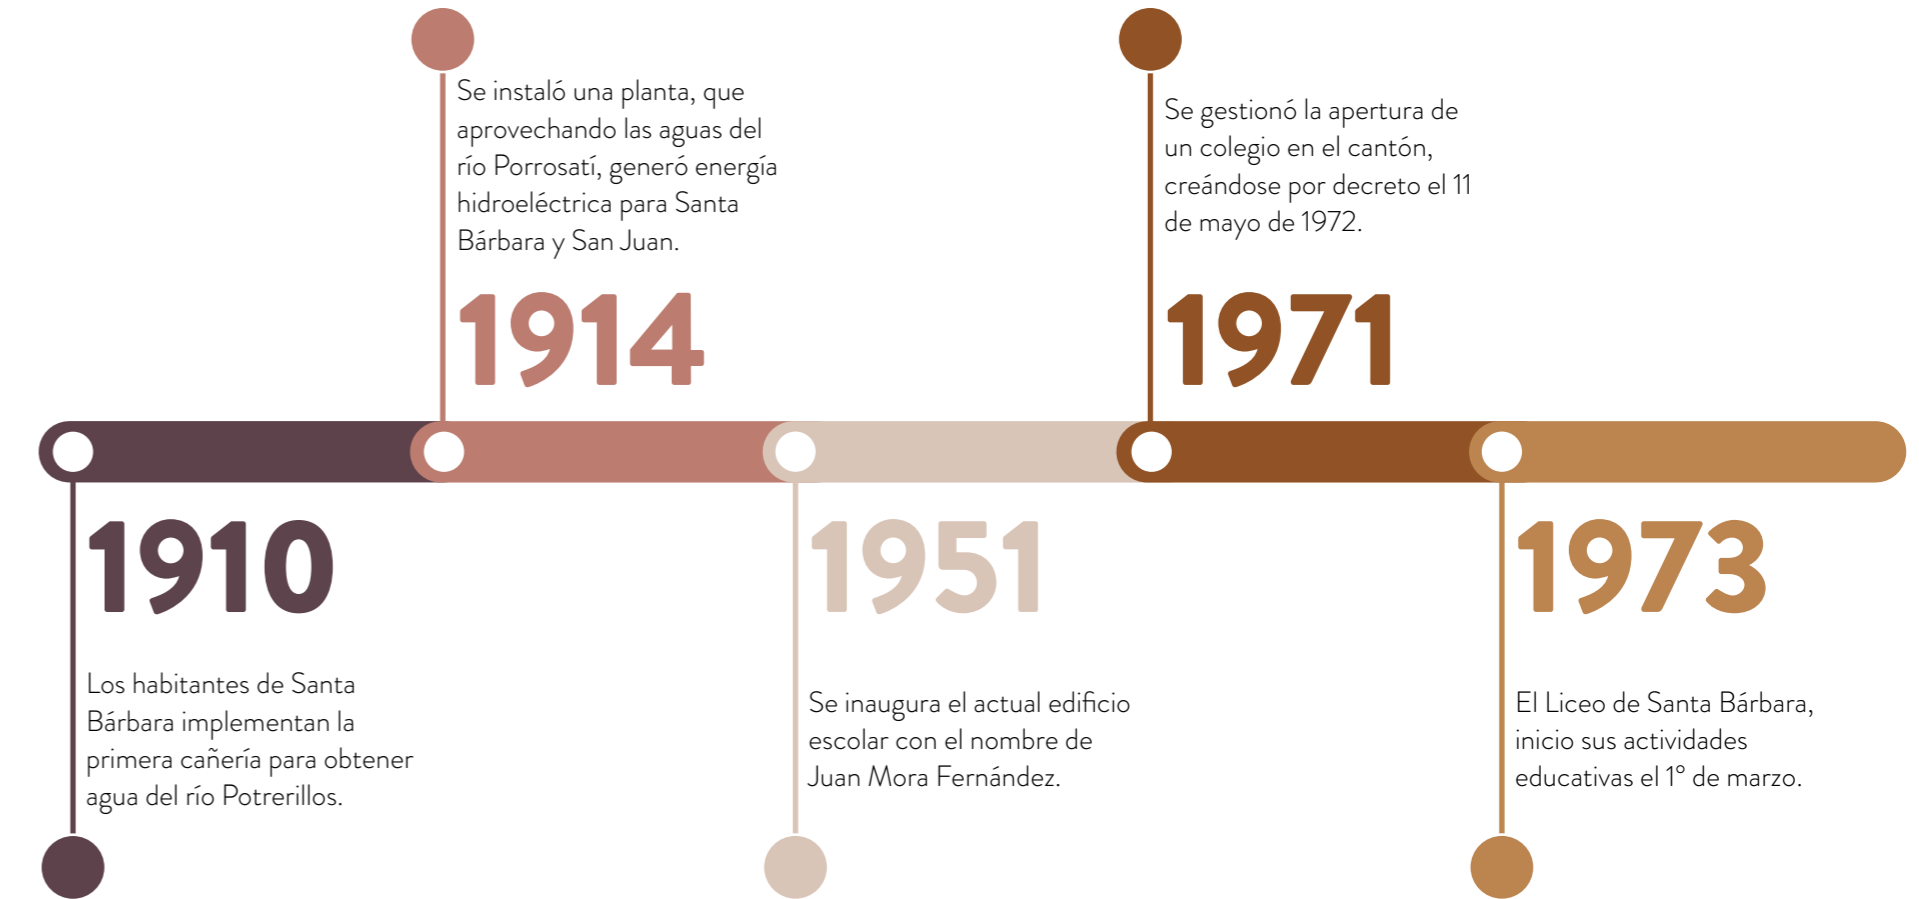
Se instaló una planta, que aprovechando las aguas del río Porrosatí, generó energía hidroeléctrica para Santa Bárbara y San Juan.

1914

Se gestionó la apertura de un colegio en el cantón, creándose por decreto el 11 de mayo de 1972.

1971

1910

Los habitantes de Santa Bárbara implementan la primera cañería para obtener agua del río Potrerillos.

1951

Se inaugura el actual edificio escolar con el nombre de Juan Mora Fernández.

1973

El Liceo de Santa Bárbara, inicio sus actividades educativas el 1° de marzo.